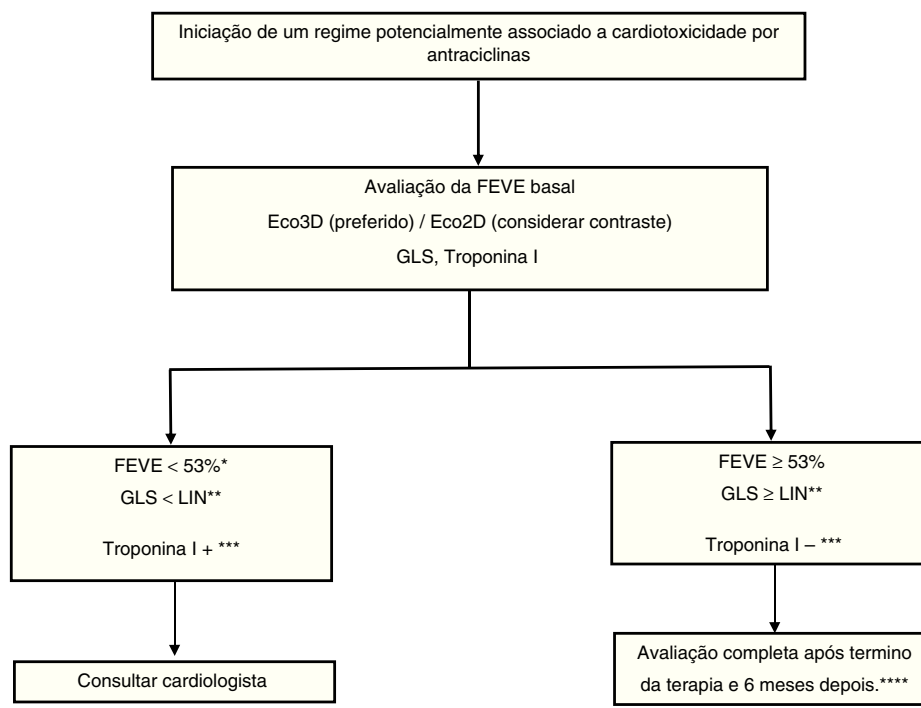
Iniciação de um regime potencialmente associado a cardiotoxicidade por antraciclinas

Avaliação da FEVE basal

Eco3D (preferido) / Eco2D (considerar contraste)

GLS, Troponina I

FEVE < 53%*

GLS < LIN**

Troponina I + ***

Consultar cardiologista

FEVE ≥ 53%

GLS ≥ LIN**

Troponina I – ***

Avaliação completa após termino da terapia e 6 meses depois.****